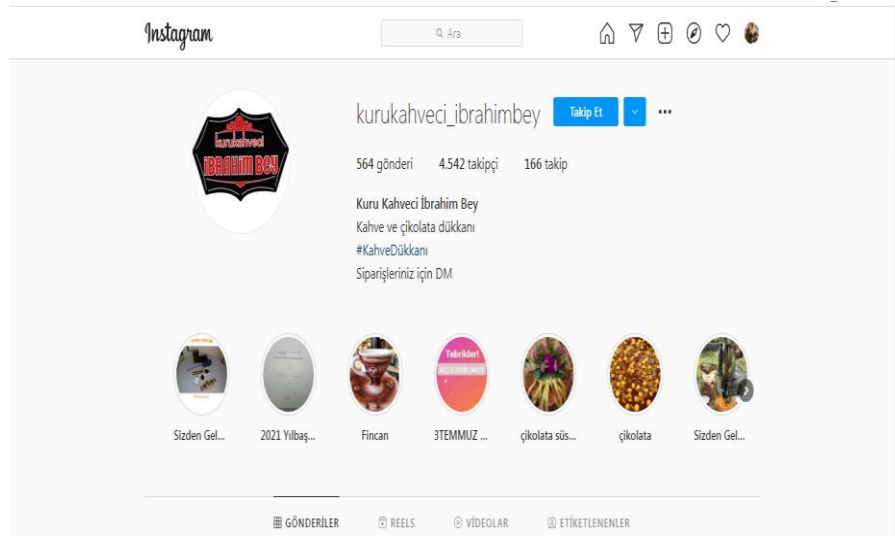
Instagram

Ara

kurukahveci
İBRAHİM BEY

kurukahveci_ibrahimbey Takip Et

564 gönderi 4.542 takipçi 166 takip

Kuru Kahveci İbrahim Bey
Kahve ve çikolata dükkanı
#KahveDükkanı
Siparişleriniz için DM

Tebrikler!

Sizden Gel... 2021 Yılbaş... Fincan 3TEMMUZ ... çikolata süs... çikolata Sizden Gel...

GÖNDERİLER REELS VİDEOLAR ETİKETLENENLER